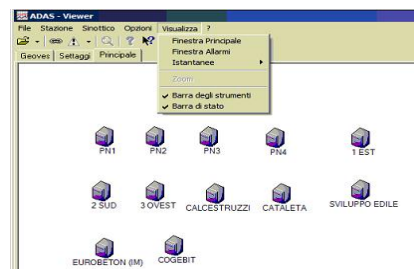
ADAS - Viewer

File Stazione Sinottico Opzioni Visualizza ?

Geovex Settaggi Principale

Finestra Principale
Finestra Allarmi
Istantanee
Zoom
Barra degli strumenti
Barra di stato

PN1 PN2 PN3 PN4 1 EST

2 SUD 3 OVEST CALCESTRUZZI CATALETA SVILUPPO EDILE

EUROBETON (IM) COGEBIT